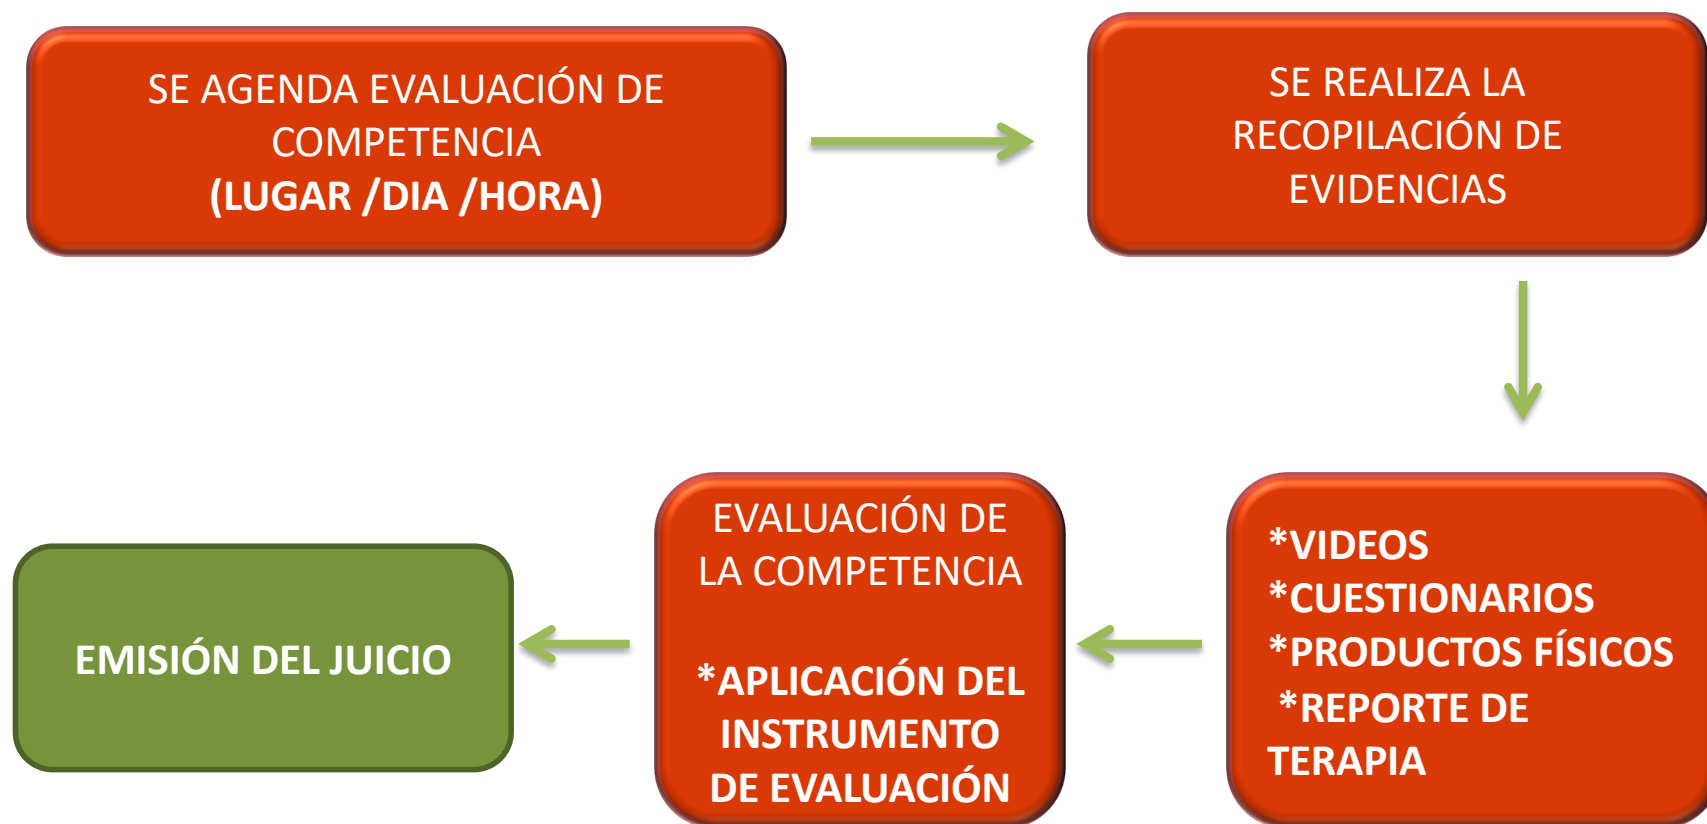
SE AGENDA EVALUACIÓN DE COMPETENCIA
(LUGAR /DIA /HORA)

SE REALIZA LA RECOPILACIÓN DE EVIDENCIAS

*VIDEOS
*CUESTIONARIOS
*PRODUCTOS FÍSICOS
*REPORTE DE TERAPIA

EVALUACIÓN DE LA COMPETENCIA

*APLICACIÓN DEL INSTRUMENTO DE EVALUACIÓN

EMISIÓN DEL JUICIO